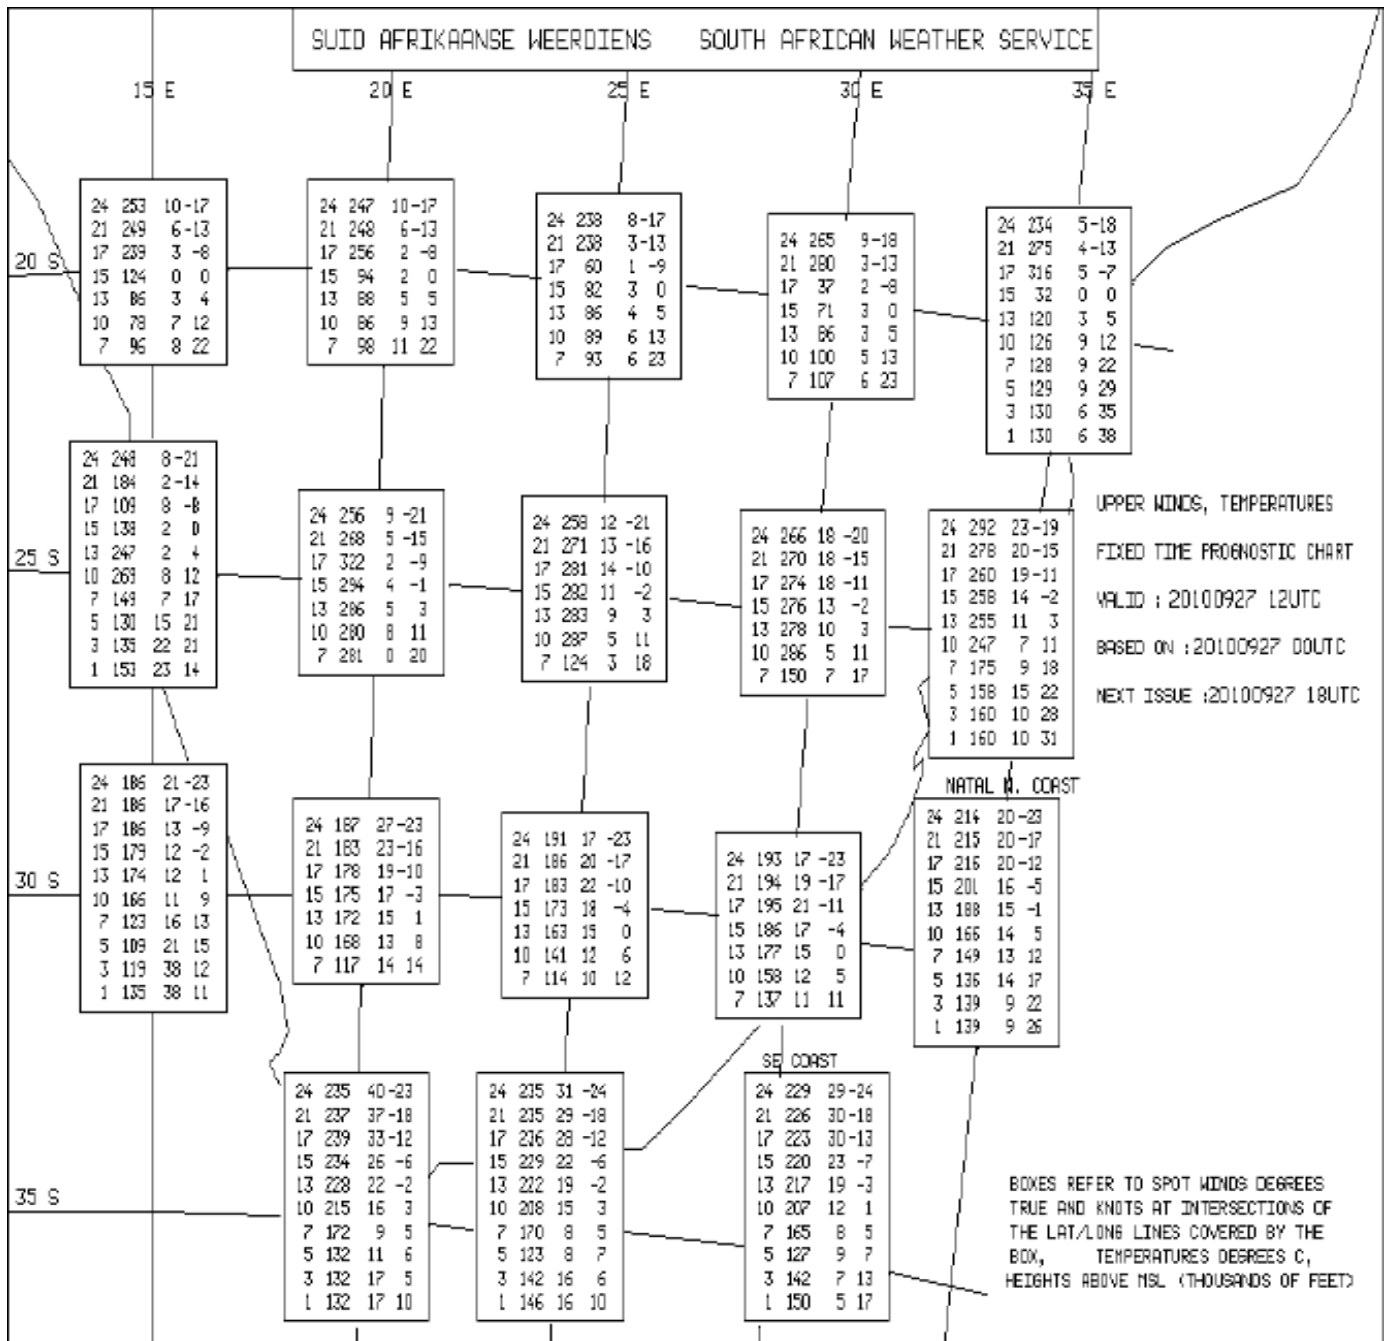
SUID AFRIKAANSE WEERDIENS SOUTH AFRICAN WEATHER SERVICE

15 E 20 E 25 E 30 E 35 E

20 S

| 24 | 253 | 10 | -17 |
|---|---|---|---|
| 21 | 249 | 6 | -13 |
| 17 | 239 | 3 | -8 |
| 15 | 124 | 0 | 0 |
| 13 | 86 | 3 | 4 |
| 10 | 78 | 7 | 12 |
| 7 | 96 | 8 | 22 |

| 24 | 247 | 10 | -17 |
|---|---|---|---|
| 21 | 248 | 6 | -13 |
| 17 | 256 | 2 | -8 |
| 15 | 94 | 2 | 0 |
| 13 | 88 | 5 | 5 |
| 10 | 86 | 9 | 13 |
| 7 | 98 | 11 | 22 |

| 24 | 238 | 8 | -17 |
|---|---|---|---|
| 21 | 238 | 3 | -13 |
| 17 | 60 | 1 | -9 |
| 15 | 82 | 3 | 0 |
| 13 | 86 | 4 | 5 |
| 10 | 89 | 6 | 13 |
| 7 | 93 | 6 | 23 |

| 24 | 265 | 9 | -18 |
|---|---|---|---|
| 21 | 280 | 3 | -13 |
| 17 | 37 | 2 | -8 |
| 15 | 71 | 3 | 0 |
| 13 | 86 | 3 | 5 |
| 10 | 100 | 5 | 13 |
| 7 | 107 | 6 | 23 |

| 24 | 234 | 5 | -18 |
|---|---|---|---|
| 21 | 275 | 4 | -13 |
| 17 | 316 | 5 | -7 |
| 15 | 32 | 0 | 0 |
| 13 | 120 | 3 | 5 |
| 10 | 126 | 9 | 12 |
| 7 | 128 | 9 | 22 |
| 5 | 129 | 9 | 29 |
| 3 | 130 | 6 | 35 |
| 1 | 130 | 6 | 38 |

25 S

| 24 | 248 | 8 | -21 |
|---|---|---|---|
| 21 | 184 | 2 | -14 |
| 17 | 109 | 8 | -8 |
| 15 | 138 | 2 | 0 |
| 13 | 247 | 2 | 4 |
| 10 | 269 | 8 | 12 |
| 7 | 149 | 7 | 17 |
| 5 | 130 | 15 | 21 |
| 3 | 139 | 22 | 21 |
| 1 | 153 | 23 | 14 |

| 24 | 256 | 9 | -21 |
|---|---|---|---|
| 21 | 268 | 5 | -15 |
| 17 | 322 | 2 | -9 |
| 15 | 294 | 4 | -1 |
| 13 | 286 | 5 | 3 |
| 10 | 280 | 8 | 11 |
| 7 | 281 | 0 | 20 |

| 24 | 258 | 12 | -21 |
|---|---|---|---|
| 21 | 271 | 13 | -16 |
| 17 | 281 | 14 | -10 |
| 15 | 282 | 11 | -2 |
| 13 | 283 | 9 | 3 |
| 10 | 287 | 5 | 11 |
| 7 | 124 | 3 | 18 |

| 24 | 266 | 18 | -20 |
|---|---|---|---|
| 21 | 270 | 18 | -15 |
| 17 | 274 | 18 | -11 |
| 15 | 276 | 13 | -2 |
| 13 | 278 | 10 | 3 |
| 10 | 286 | 5 | 11 |
| 7 | 150 | 7 | 17 |

| 24 | 292 | 23 | -19 |
|---|---|---|---|
| 21 | 278 | 20 | -15 |
| 17 | 260 | 19 | -11 |
| 15 | 258 | 14 | -2 |
| 13 | 255 | 11 | 3 |
| 10 | 247 | 7 | 11 |
| 7 | 175 | 9 | 18 |
| 5 | 158 | 15 | 22 |
| 3 | 160 | 10 | 28 |
| 1 | 160 | 10 | 31 |

UPPER WINDS, TEMPERATURES

FIXED TIME PROGNOSTIC CHART

VALID : 20100927 12UTC

BASED ON : 20100927 00UTC

NEXT ISSUE : 20100927 18UTC

30 S

| 24 | 186 | 21 | -23 |
|---|---|---|---|
| 21 | 186 | 17 | -16 |
| 17 | 186 | 13 | -9 |
| 15 | 179 | 12 | -2 |
| 13 | 174 | 12 | 1 |
| 10 | 166 | 11 | 9 |
| 7 | 123 | 16 | 13 |
| 5 | 109 | 21 | 15 |
| 3 | 119 | 38 | 12 |
| 1 | 135 | 38 | 11 |

| 24 | 187 | 27 | -23 |
|---|---|---|---|
| 21 | 183 | 23 | -16 |
| 17 | 178 | 19 | -10 |
| 15 | 175 | 17 | -3 |
| 13 | 172 | 15 | 1 |
| 10 | 168 | 13 | 8 |
| 7 | 117 | 14 | 14 |

| 24 | 191 | 17 | -23 |
|---|---|---|---|
| 21 | 186 | 20 | -17 |
| 17 | 183 | 22 | -10 |
| 15 | 173 | 18 | -4 |
| 13 | 163 | 15 | 0 |
| 10 | 141 | 12 | 6 |
| 7 | 114 | 10 | 12 |

| 24 | 193 | 17 | -23 |
|---|---|---|---|
| 21 | 194 | 19 | -17 |
| 17 | 195 | 21 | -11 |
| 15 | 186 | 17 | -4 |
| 13 | 177 | 15 | 0 |
| 10 | 158 | 12 | 5 |
| 7 | 137 | 11 | 11 |

NATAL N. COAST

| 24 | 214 | 20 | -23 |
|---|---|---|---|
| 21 | 215 | 20 | -17 |
| 17 | 216 | 20 | -12 |
| 15 | 201 | 16 | -5 |
| 13 | 188 | 15 | -1 |
| 10 | 166 | 14 | 5 |
| 7 | 149 | 13 | 12 |
| 5 | 136 | 14 | 17 |
| 3 | 139 | 9 | 22 |
| 1 | 139 | 9 | 26 |

35 S

| 24 | 235 | 40 | -23 |
|---|---|---|---|
| 21 | 237 | 37 | -18 |
| 17 | 239 | 33 | -12 |
| 15 | 234 | 26 | -6 |
| 13 | 228 | 22 | -2 |
| 10 | 215 | 16 | 3 |
| 7 | 172 | 9 | 5 |
| 5 | 132 | 11 | 6 |
| 3 | 132 | 17 | 5 |
| 1 | 132 | 17 | 10 |

| 24 | 215 | 31 | -24 |
|---|---|---|---|
| 21 | 215 | 29 | -18 |
| 17 | 216 | 28 | -12 |
| 15 | 229 | 22 | -6 |
| 13 | 222 | 19 | -2 |
| 10 | 208 | 15 | 3 |
| 7 | 170 | 8 | 5 |
| 5 | 123 | 8 | 7 |
| 3 | 142 | 16 | 6 |
| 1 | 146 | 16 | 10 |

SE COAST

| 24 | 229 | 29 | -24 |
|---|---|---|---|
| 21 | 226 | 30 | -18 |
| 17 | 223 | 30 | -13 |
| 15 | 220 | 23 | -7 |
| 13 | 217 | 19 | -3 |
| 10 | 207 | 12 | 1 |
| 7 | 165 | 8 | 5 |
| 5 | 127 | 9 | 7 |
| 3 | 142 | 7 | 13 |
| 1 | 150 | 5 | 17 |

BOXES REFER TO SPOT WINDS DEGREES TRUE AND KNOTS AT INTERSECTIONS OF THE LAT/LONG LINES COVERED BY THE BOX, TEMPERATURES DEGREES C, HEIGHTS ABOVE MSL (THOUSANDS OF FEET)